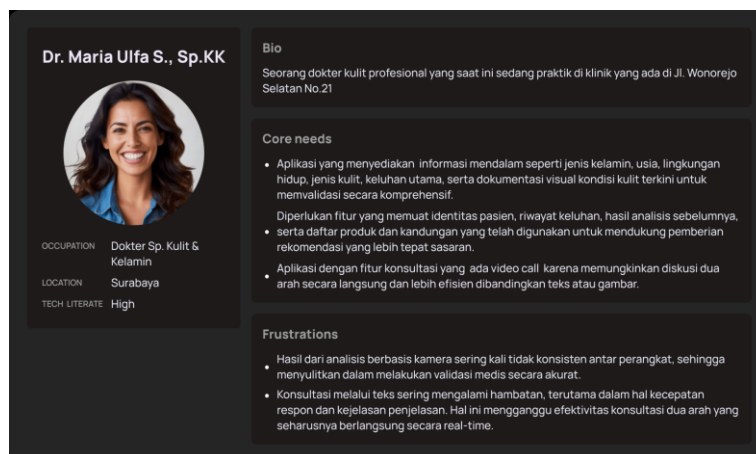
Dr. Maria Ulfa S., Sp.KK

OCCUPATION Dokter Sp. Kulit & Kelamin
LOCATION Surabaya
TECH LITERATE High

Bio

Seorang dokter kulit profesional yang saat ini sedang praktik di klinik yang ada di Jl. Wonorejo Selatan No.21

Core needs

• Aplikasi yang menyediakan informasi mendalam seperti jenis kelamin, usia, lingkungan hidup, jenis kulit, keluhan utama, serta dokumentasi visual kondisi kulit terkini untuk memvalidasi secara komprehensif.
• Diperlukan fitur yang memuat identitas pasien, riwayat keluhan, hasil analisis sebelumnya, serta daftar produk dan kandungan yang telah digunakan untuk mendukung pemberian rekomendasi yang lebih tepat sasaran.
• Aplikasi dengan fitur konsultasi yang ada video call karena memungkinkan diskusi dua arah secara langsung dan lebih efisien dibandingkan teks atau gambar.

Frustrations

• Hasil dari analisis berbasis kamera sering kali tidak konsisten antar perangkat, sehingga menyulitkan dalam melakukan validasi medis secara akurat.
• Konsultasi melalui teks sering mengalami hambatan, terutama dalam hal kecepatan respon dan kejelasan penjelasan. Hal ini mengganggu efektivitas konsultasi dua arah yang seharusnya berlangsung secara real-time.